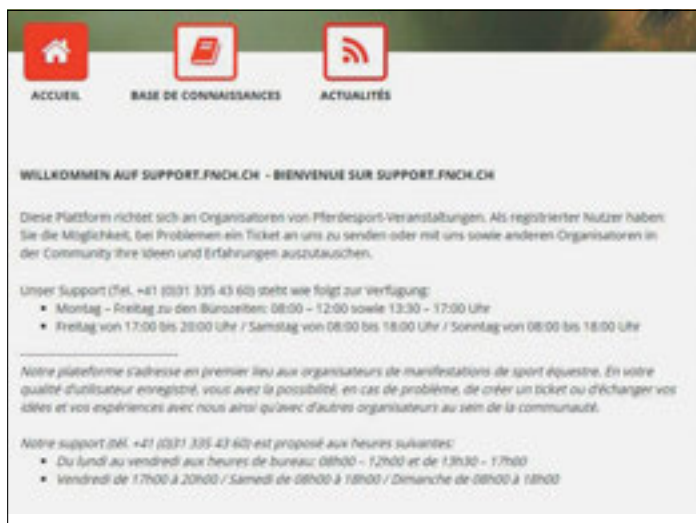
ACCUEIL

BASE DE CONNAISSANCES

ACTUALITÉS

WILLKOMMEN AUF SUPPORT.FNCH.CH - BIENVENUE SUR SUPPORT.FNCH.CH

Diese Plattform richtet sich an Organisatoren von Pferdesport-Veranstaltungen. Als registrierter Nutzer haben Sie die Möglichkeit, bei Problemen ein Ticket an uns zu senden oder mit uns sowie anderen Organisatoren in der Community Ihre Ideen und Erfahrungen auszutauschen.

Unser Support (Tel. +41 (0)31 335 43 60) steht wie folgt zur Verfügung:
• Montag – Freitag zu den Bürozeiten: 08:00 – 12:00 sowie 13:30 – 17:00 Uhr
• Freitag von 17:00 bis 20:00 Uhr / Samstag von 08:00 bis 18:00 Uhr / Sonntag von 08:00 bis 18:00 Uhr

Notre plateforme s'adresse en premier lieu aux organisateurs de manifestations de sport équestre. En votre qualité d'utilisateur enregistré, vous avez la possibilité, en cas de problème, de créer un ticket ou d'échanger vos idées et vos expériences avec nous ainsi qu'avec d'autres organisateurs au sein de la communauté.

Notre support (tél. +41 (0)31 335 43 60) est proposé aux heures suivantes:
• Du lundi au vendredi aux heures de bureau: 08h00 – 12h00 et de 13h30 – 17h00
• Vendredi de 17h00 à 20h00 / Samedi de 08h00 à 18h00 / Dimanche de 08h00 à 18h00